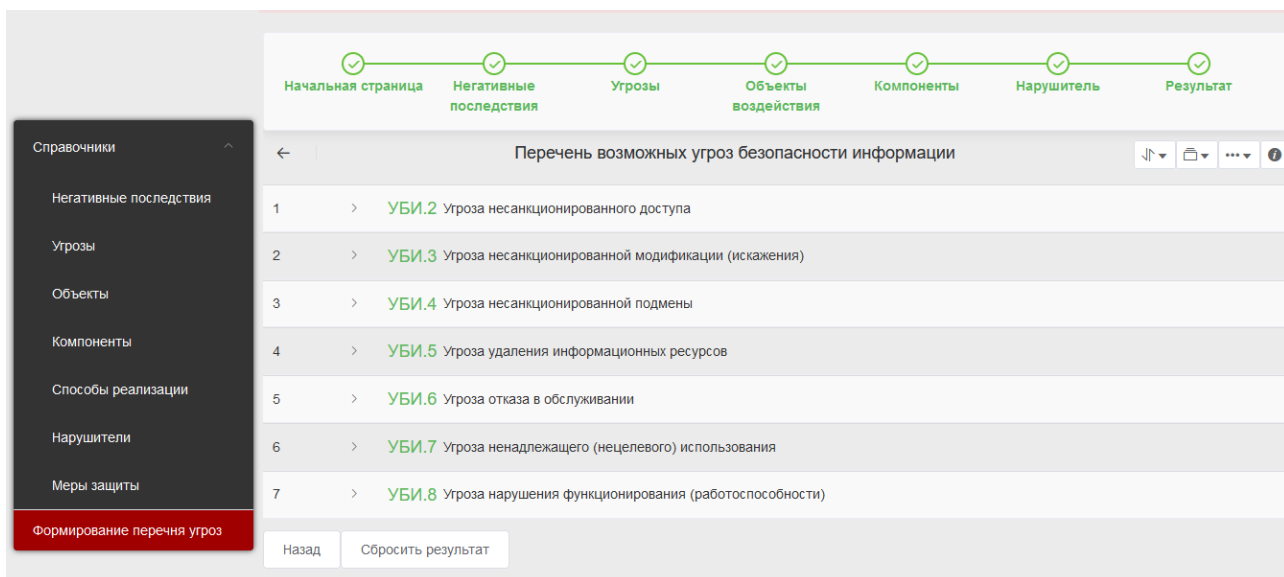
Начальная страница
Негативные последствия
Угрозы
Объекты воздействия
Компоненты
Нарушитель
Результат

Справочники
Негативные последствия
Угрозы
Объекты
Компоненты
Способы реализации
Нарушители
Меры защиты
Формирование перечня угроз

←
Перечень возможных угроз безопасности информации

| | | |
|---|---|---|
| 1 | > | УБИ.2 Угроза несанкционированного доступа |
| 2 | > | УБИ.3 Угроза несанкционированной модификации (искажения) |
| 3 | > | УБИ.4 Угроза несанкционированной подмены |
| 4 | > | УБИ.5 Угроза удаления информационных ресурсов |
| 5 | > | УБИ.6 Угроза отказа в обслуживании |
| 6 | > | УБИ.7 Угроза ненадлежащего (нецелевого) использования |
| 7 | > | УБИ.8 Угроза нарушения функционирования (работоспособности) |

Назад
Сбросить результат